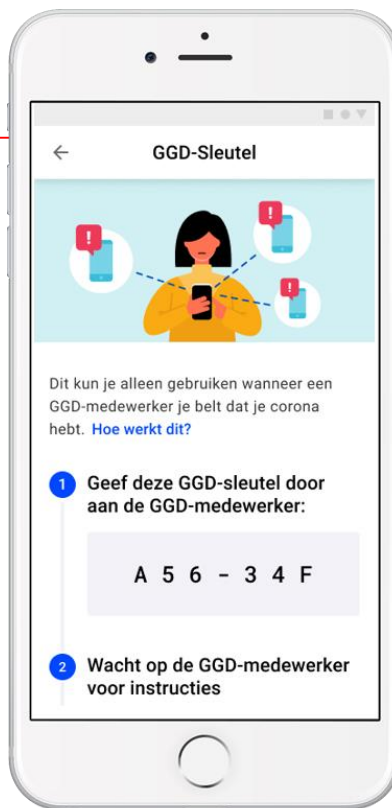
GGD-Sleutel

Dit kun je alleen gebruiken wanneer een GGD-medewerker je belt dat je corona hebt. Hoe werkt dit?

1 Geef deze GGD-sleutel door aan de GGD-medewerker:

A 5 6 - 3 4 F

2 Wacht op de GGD-medewerker voor instructies